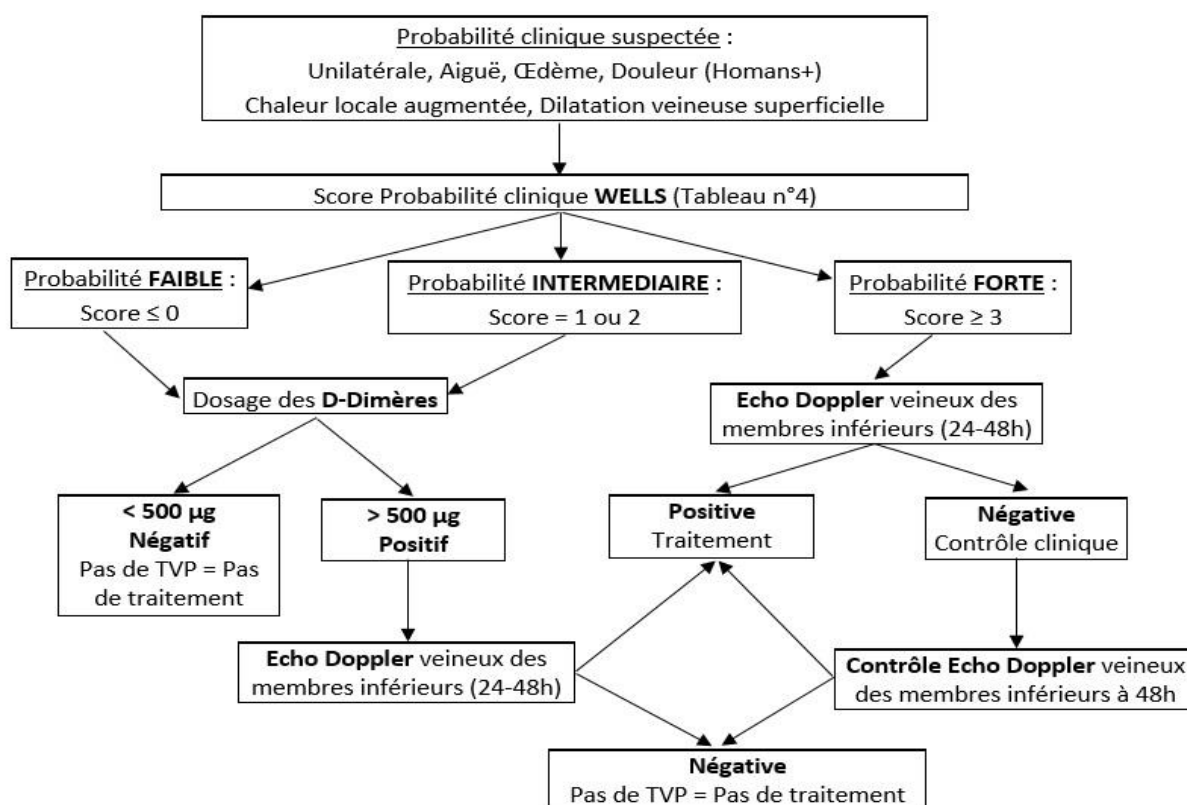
Probabilité clinique suspectée :
Unilatérale, Aiguë, Œdème, Douleur (Homans+)
Chaleur locale augmentée, Dilatation veineuse superficielle

Score Probabilité clinique WELLS (Tableau n°4)

Probabilité FAIBLE :
Score ≤ 0

Probabilité INTERMEDIAIRE :
Score = 1 ou 2

Probabilité FORTE :
Score ≥ 3

Dosage des D-Dimères

Echo Doppler veineux des membres inférieurs (24-48h)

< 500 µg
Négatif
Pas de TVP = Pas de traitement

> 500 µg
Positif

Positive
Traitement

Négative
Contrôle clinique

Echo Doppler veineux des membres inférieurs (24-48h)

Contrôle Echo Doppler veineux des membres inférieurs à 48h

Négative
Pas de TVP = Pas de traitement